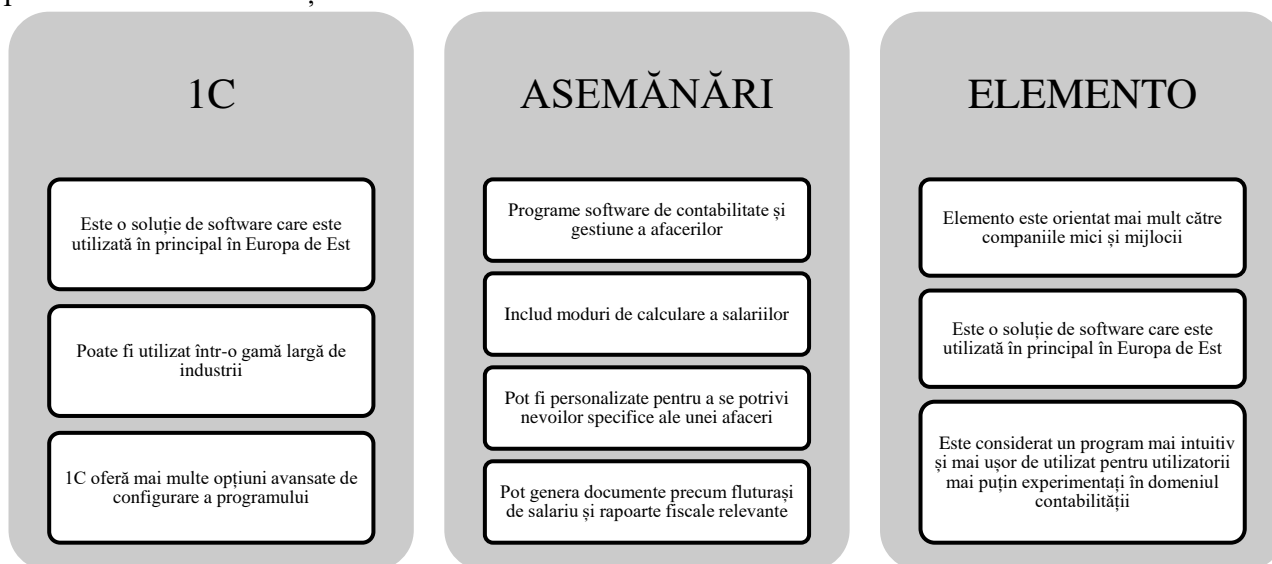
1C

Este o soluție de software care este utilizată în principal în Europa de Est

Poate fi utilizat într-o gamă largă de industrii

1C oferă mai multe opțiuni avansate de configurare a programului

ASEMĂNĂRI

Programe software de contabilitate și gestiune a afacerilor

Includ moduri de calculare a salariilor

Pot fi personalizate pentru a se potrivi nevoilor specifice ale unei afaceri

Pot genera documente precum fluturași de salariu și rapoarte fiscale relevante

ELEMENTO

Elemento este orientat mai mult către companiile mici și mijlocii

Este o soluție de software care este utilizată în principal în Europa de Est

Este considerat un program mai intuitiv și mai ușor de utilizat pentru utilizatorii mai puțin experimentați în domeniul contabilității